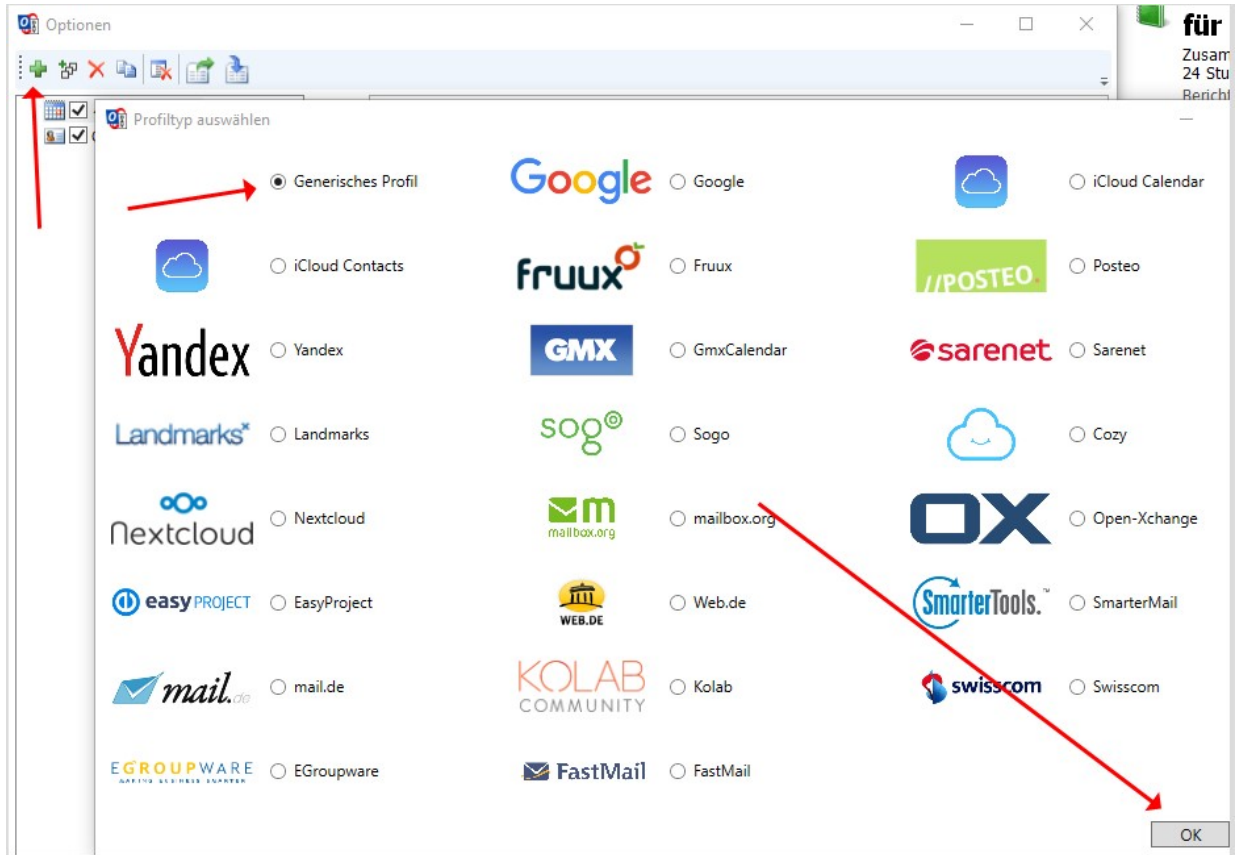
Optionen

für
Zusam
24 Stu
Bericht

Profiltyp auswählen

Generisches Profil
Google Google
iCloud Calendar
iCloud Contacts
fruux Fruux
//POSTEO. Posteo
Yandex Yandex
GMX GmxCalendar
sarenet Sarenet
Landmarks Landmarks
sogo Sogo
Cozy
Nextcloud Nextcloud
mailbox.org mailbox.org
OX Open-Xchange
easy PROJECT EasyProject
WEB.DE Web.de
SmarterTools. SmarterMail
mail.de mail.de
KOLAB COMMUNITY Kolab
swisscom Swisscom
EGROUPWARE EGroupware
FastMail FastMail

OK